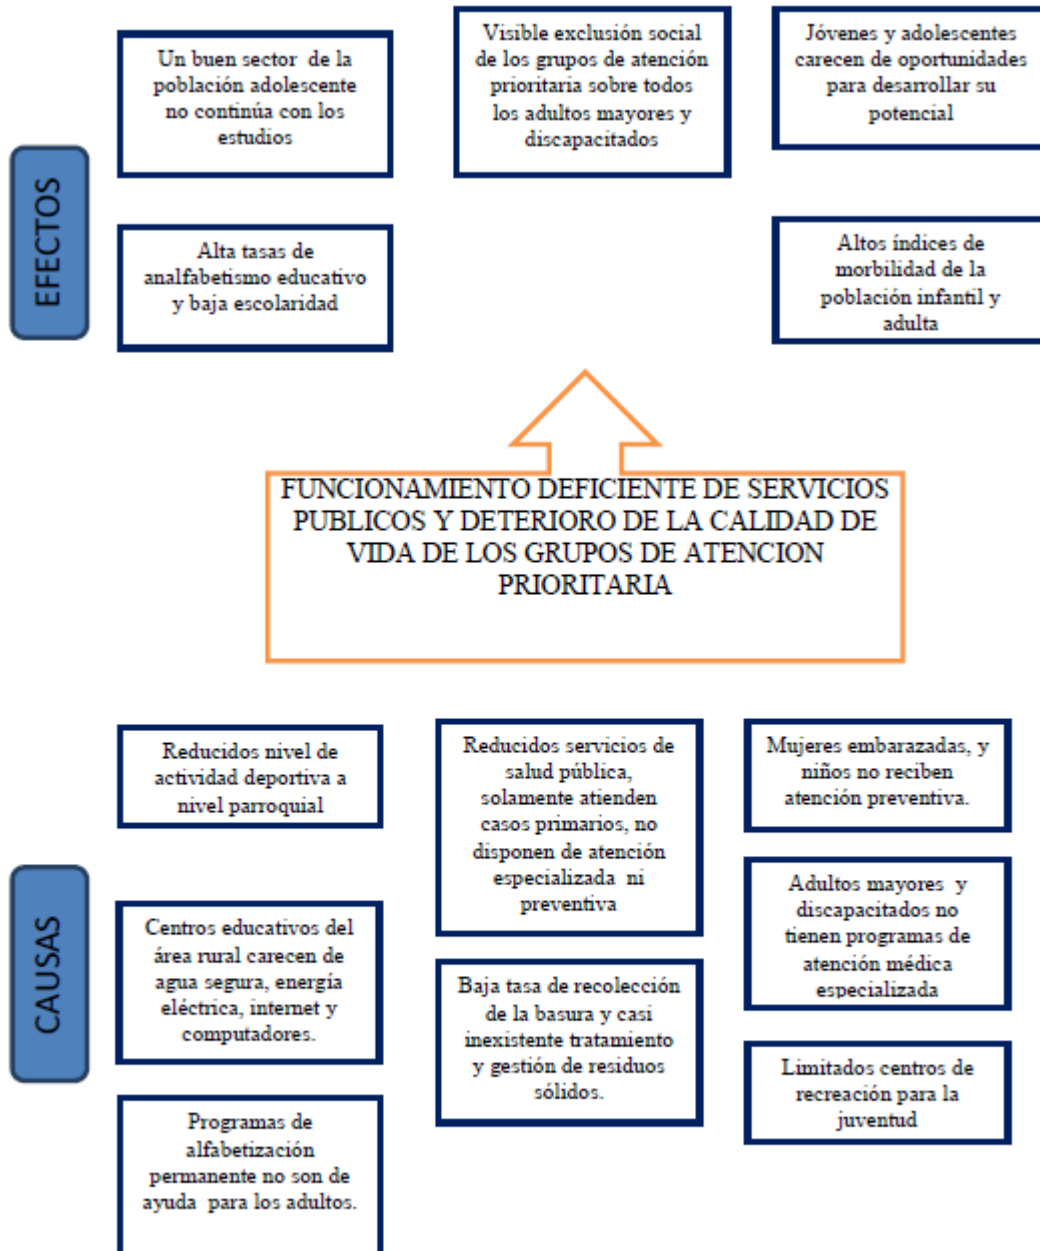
EFECTOS

Un buen sector de la población adolescente no continúa con los estudios

Visible exclusión social de los grupos de atención prioritaria sobre todos los adultos mayores y discapacitados

Jóvenes y adolescentes carecen de oportunidades para desarrollar su potencial

Alta tasas de analfabetismo educativo y baja escolaridad

Altos índices de morbilidad de la población infantil y adulta

FUNCIONAMIENTO DEFICIENTE DE SERVICIOS PUBLICOS Y DETERIORO DE LA CALIDAD DE VIDA DE LOS GRUPOS DE ATENCION PRIORITARIA

CAUSAS

Reducidos nivel de actividad deportiva a nivel parroquial

Reducidos servicios de salud pública, solamente atienden casos primarios, no disponen de atención especializada ni preventiva

Mujeres embarazadas, y niños no reciben atención preventiva.

Adultos mayores y discapacitados no tienen programas de atención médica especializada

Centros educativos del área rural carecen de agua segura, energía eléctrica, internet y computadores.

Baja tasa de recolección de la basura y casi inexistente tratamiento y gestión de residuos sólidos.

Limitados centros de recreación para la juventud

Programas de alfabetización permanente no son de ayuda para los adultos.